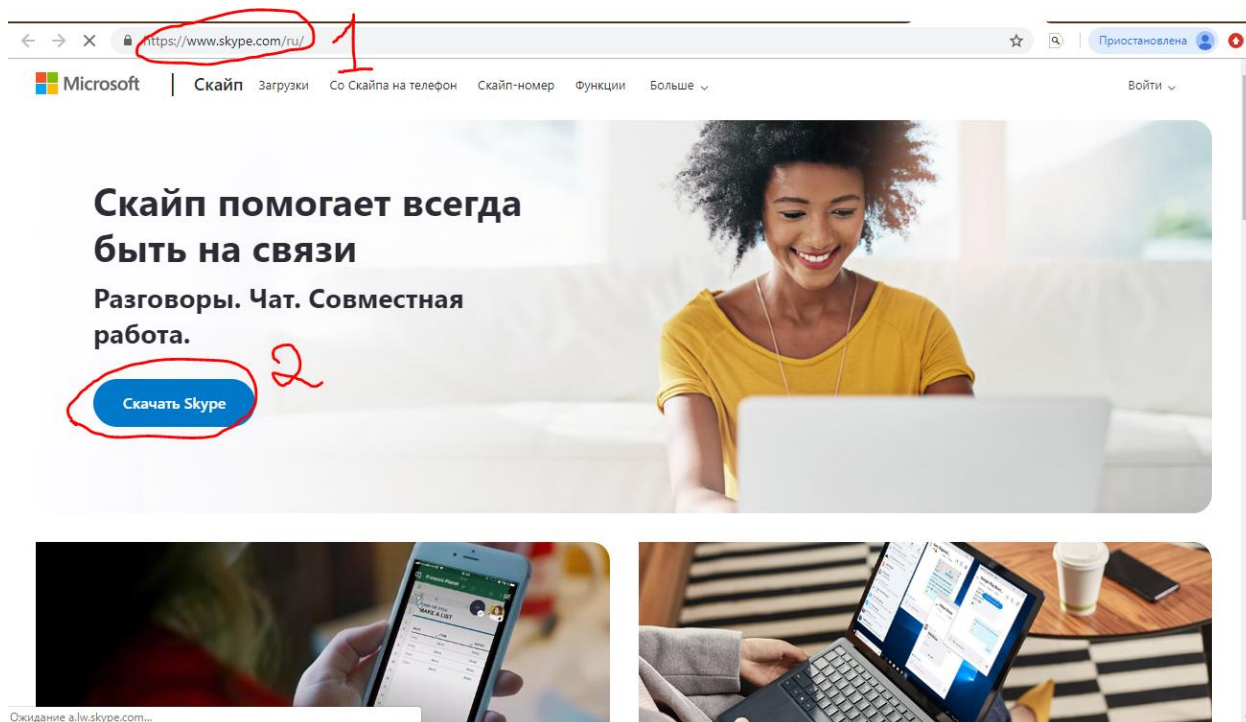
https://www.skype.com/ru/ 1

Приостановлена

Microsoft | Скайп Загрузки Со Скайпа на телефон Скайп-номер Функции Больше

Войти

Скайп помогает всегда быть на связи

Разговоры. Чат. Совместная работа.

2

Скачать Skype

MAKE A LIST

Ожидание a.lw.skype.com...